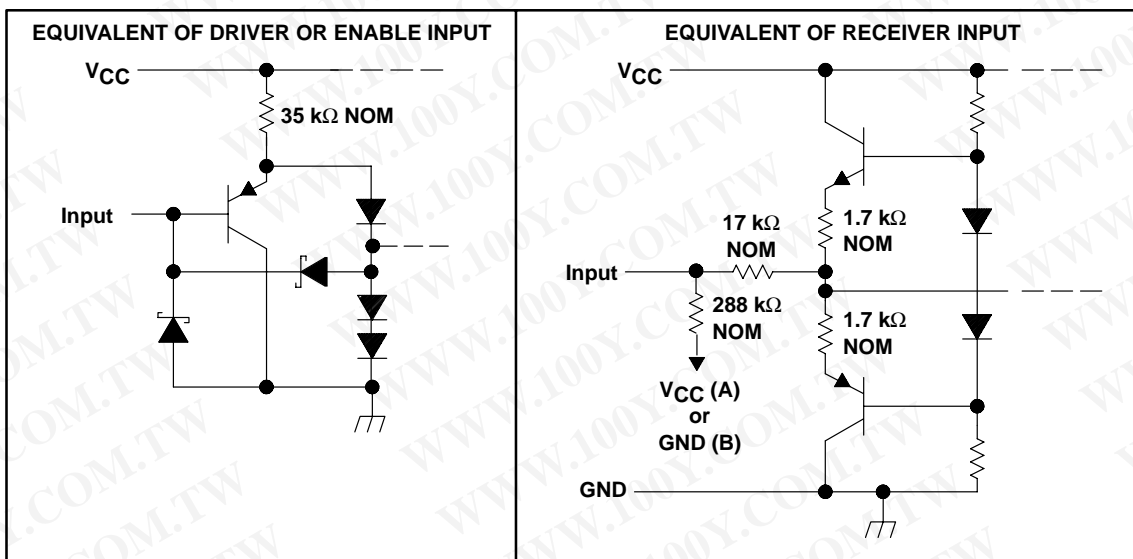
EQUIVALENT OF DRIVER OR ENABLE INPUT

$V_{CC}$

35 kΩ NOM

Input

EQUIVALENT OF RECEIVER INPUT

$V_{CC}$

17 kΩ NOM

1.7 kΩ NOM

Input

288 kΩ NOM

1.7 kΩ NOM

$V_{CC}$ (A) or GND (B)

GND

WWW.100Y.COM.TW